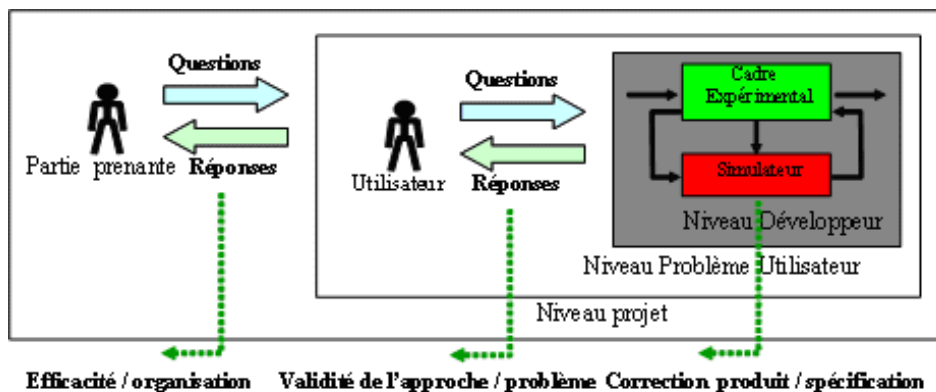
Questions

Partie prenante Réponses

Questions

Utilisateur Réponses

Cadre Expérimental

Simulateur

Niveau Développeur

Niveau Problème Utilisateur

Niveau projet

Efficacité / organisation Validité de l'approche / problème Correction produit / spécification